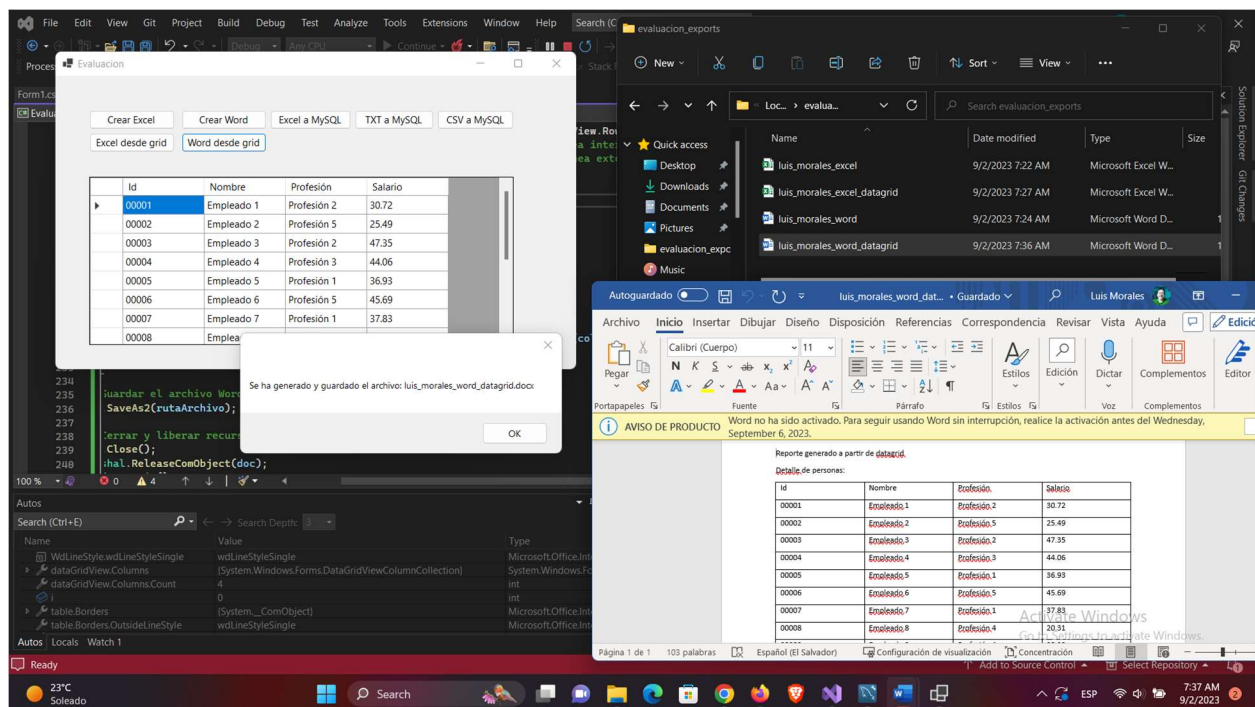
File Edit View Git Project Build Debug Test Analyze Tools Extensions Window Help Search (C

Evaluacion

Crear Excel | Crear Word | Excel a MySQL | TXT a MySQL | CSV a MySQL
Excel desde grid | Word desde grid

| Id | Nombre | Profesión | Salario |
|---|---|---|---|
| 00001 | Empleado 1 | Profesión 2 | 30.72 |
| 00002 | Empleado 2 | Profesión 5 | 25.49 |
| 00003 | Empleado 3 | Profesión 2 | 47.35 |
| 00004 | Empleado 4 | Profesión 3 | 44.06 |
| 00005 | Empleado 5 | Profesión 1 | 36.93 |
| 00006 | Empleado 6 | Profesión 5 | 45.69 |
| 00007 | Empleado 7 | Profesión 1 | 37.83 |
| 00008 | Emplea | | |

Se ha generado y guardado el archivo: luis_morales_word_datagrid.docx

OK

234
235 uardar el archivo Wor
236 SaveAs2(rutaArchivo);
237
238 errar y liberar recur
239 Close();
240 hal.ReleaseComObject(doc);

100 % 0 4

Autos
Search (Ctrl+E) Search Depth: 3

| Name | Value | Type |
|---|---|---|
| WdLineStyle.wdLineStyleSingle | wdLineStyleSingle | Microsoft.Office.Int |
| dataGridView.Columns | {System.Windows.Forms.DataGridViewColumnCollection} | System.Windows.Fo |
| dataGridView.Columns.Count | 4 | int |
| i | 0 | int |
| table.Borders | {System.__ComObject} | Microsoft.Office.Int |
| table.Borders.OutsideLineStyle | wdLineStyleSingle | Microsoft.Office.Int |

Autos Locals Watch 1

Ready

evaluacion_exports

New Sort View

Loc... > evalua... Search evaluacion_exports

Quick access
Desktop
Downloads
Documents
Pictures
evaluacion_expc
Music

| Name | Date modified | Type | Size |
|---|---|---|---|
| luis_morales_excel | 9/2/2023 7:22 AM | Microsoft Excel W... | |
| luis_morales_excel_datagrid | 9/2/2023 7:27 AM | Microsoft Excel W... | |
| luis_morales_word | 9/2/2023 7:24 AM | Microsoft Word D... | 1 |
| luis_morales_word_datagrid | 9/2/2023 7:36 AM | Microsoft Word D... | 1 |

Autoguardado luis_morales_word_dat... • Guardado Luis Morales

Archivo Inicio Insertar Dibujar Diseño Disposición Referencias Correspondencia Revisar Vista Ayuda Edició

Pegar Calibri (Cuerpo) 11 Estilos Edición Dictar Complementos Editor
Portapapeles Fuente Párrafo Estilos Voz Complementos

AVISO DE PRODUCTO Word no ha sido activado. Para seguir usando Word sin interrupción, realice la activación antes del Wednesday, September 6, 2023.

Reporte generado a partir de datagrid.

Detalle de personas:

| Id | Nombre | Profesión | Salario |
|---|---|---|---|
| 00001 | Empleado 1 | Profesión 2 | 30.72 |
| 00002 | Empleado 2 | Profesión 5 | 25.49 |
| 00003 | Empleado 3 | Profesión 2 | 47.35 |
| 00004 | Empleado 4 | Profesión 3 | 44.06 |
| 00005 | Empleado 5 | Profesión 1 | 36.93 |
| 00006 | Empleado 6 | Profesión 5 | 45.69 |
| 00007 | Empleado 7 | Profesión 1 | 37.83 |
| 00008 | Empleado 8 | Profesión 4 | 20.31 |

Activate Windows
Go to Settings to activate Windows.

Página 1 de 1 103 palabras Español (El Salvador) Configuración de visualización Concentración

Add to Source Control Select Repository

23°C Soleado Search ESP 7:37 AM 9/2/2023